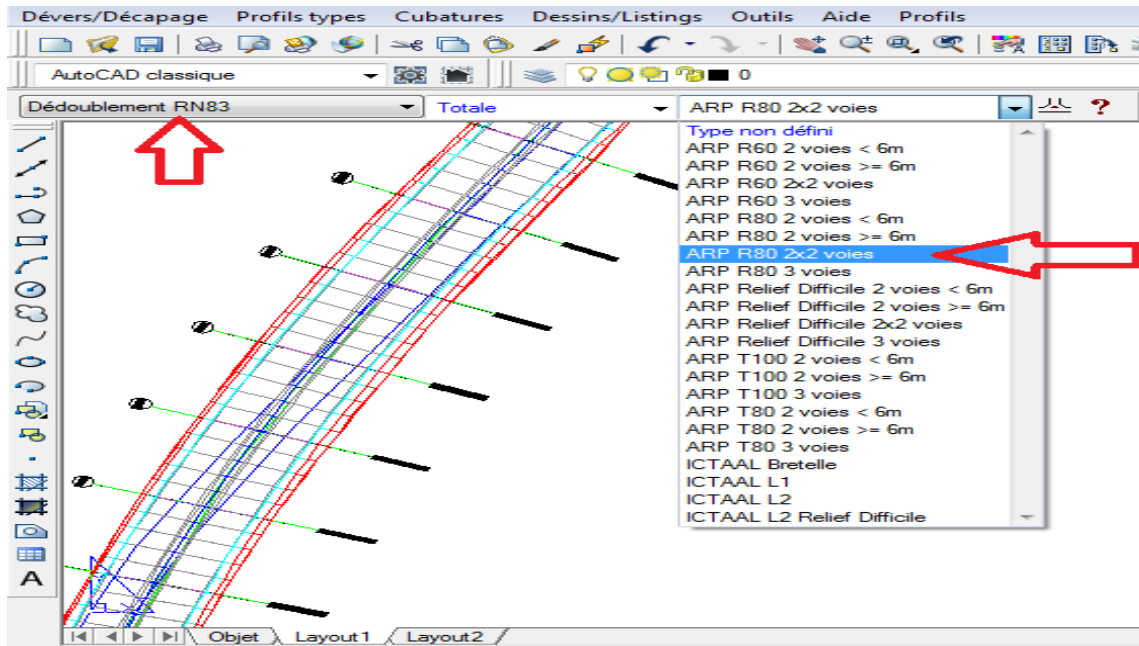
Dévers/Décapage Profils types Cubatures Dessins/Listings Outils Aide Profils

AutoCAD classique

0

Dédoublement RN83

Totale

ARP R80 2x2 voies

?

Type non défini
ARP R60 2 voies < 6m
ARP R60 2 voies >= 6m
ARP R60 2x2 voies
ARP R60 3 voies
ARP R80 2 voies < 6m
ARP R80 2 voies >= 6m
ARP R80 2x2 voies
ARP R80 3 voies
ARP Relief Difficile 2 voies < 6m
ARP Relief Difficile 2 voies >= 6m
ARP Relief Difficile 2x2 voies
ARP Relief Difficile 3 voies
ARP T100 2 voies < 6m
ARP T100 2 voies >= 6m
ARP T100 3 voies
ARP T80 2 voies < 6m
ARP T80 2 voies >= 6m
ARP T80 3 voies
ICTAAL Bretelle
ICTAAL L1
ICTAAL L2
ICTAAL L2 Relief Difficile

A

Objet Layout1 Layout2